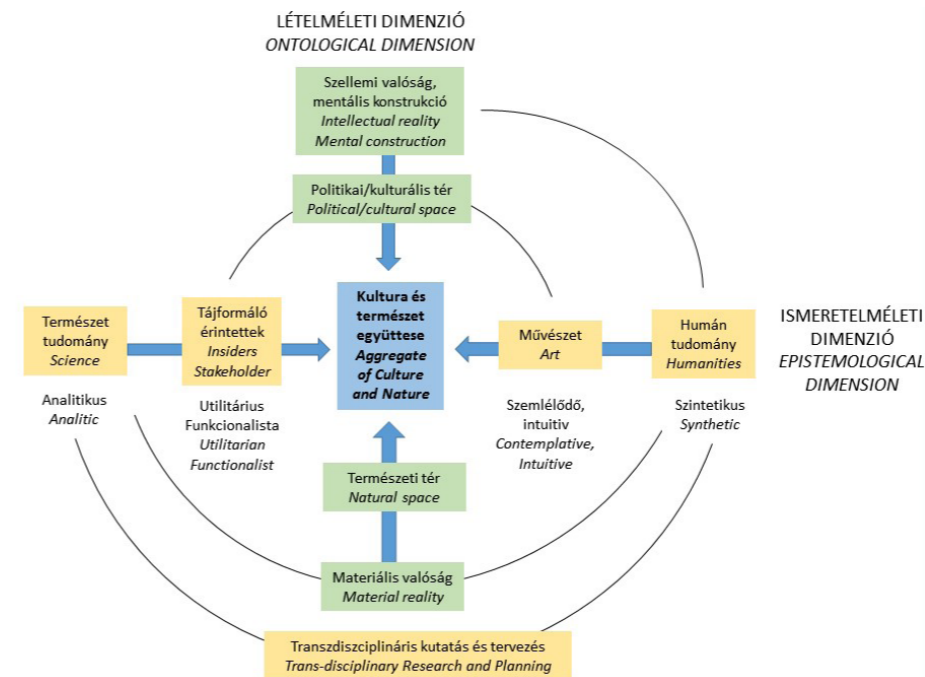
LÉTELMÉLETI DIMENZIÓ
ONTOLOGICAL DIMENSION

Szellemi valóság, mentális konstrukció
Intellectual reality
Mental construction

Politikai/kulturális tér
Political/cultural space

Természet tudomány
Science

Tájformáló érintettek
Insiders
Stakeholder

Kultura és természet együttese
Aggregate of Culture and Nature

Művészet
Art

Humán tudomány
Humanities

ISMERETELMÉLETI DIMENZIÓ
EPISTEMOLOGICAL DIMENSION

Analitikus
Analitic

Utilitárius
Funkcionalista
Utilitarian
Functionalist

Szemlélődő, intuitív
Contemplative, Intuitive

Szintetikus
Synthetic

Természeti tér
Natural space

Materiális valóság
Material reality

Transzdiszciplináris kutatás és tervezés
Trans-disciplinary Research and Planning